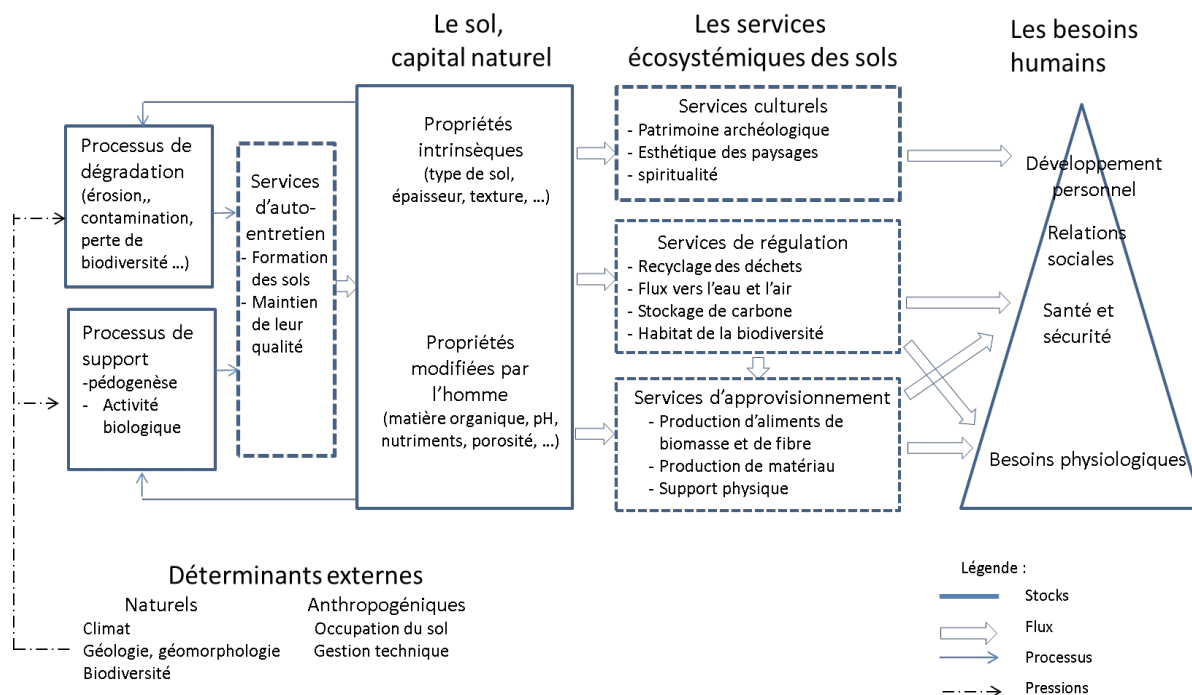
Le sol, capital naturel

Les services écosystémiques des sols

Les besoins humains

Processus de dégradation (érosion,, contamination, perte de biodiversité …)

Processus de support -pédogenèse - Activité biologique

Services d'auto-entretien - Formation des sols - Maintien de leur qualité

Propriétés intrinsèques (type de sol, épaisseur, texture, …)

Propriétés modifiées par l'homme (matière organique, pH, nutriments, porosité, …)

Services culturels
- Patrimoine archéologique
- Esthétique des paysages
- spiritualité

Services de régulation
- Recyclage des déchets
- Flux vers l'eau et l'air
- Stockage de carbone
- Habitat de la biodiversité

Services d'approvisionnement
- Production d'aliments de biomasse et de fibre
- Production de matériau
- Support physique

Développement personnel

Relations sociales

Santé et sécurité

Besoins physiologiques

Déterminants externes

Naturels
Climat
Géologie, géomorphologie
Biodiversité

Anthropogéniques
Occupation du sol
Gestion technique

Légende :
Stocks
Flux
Processus
Pressions